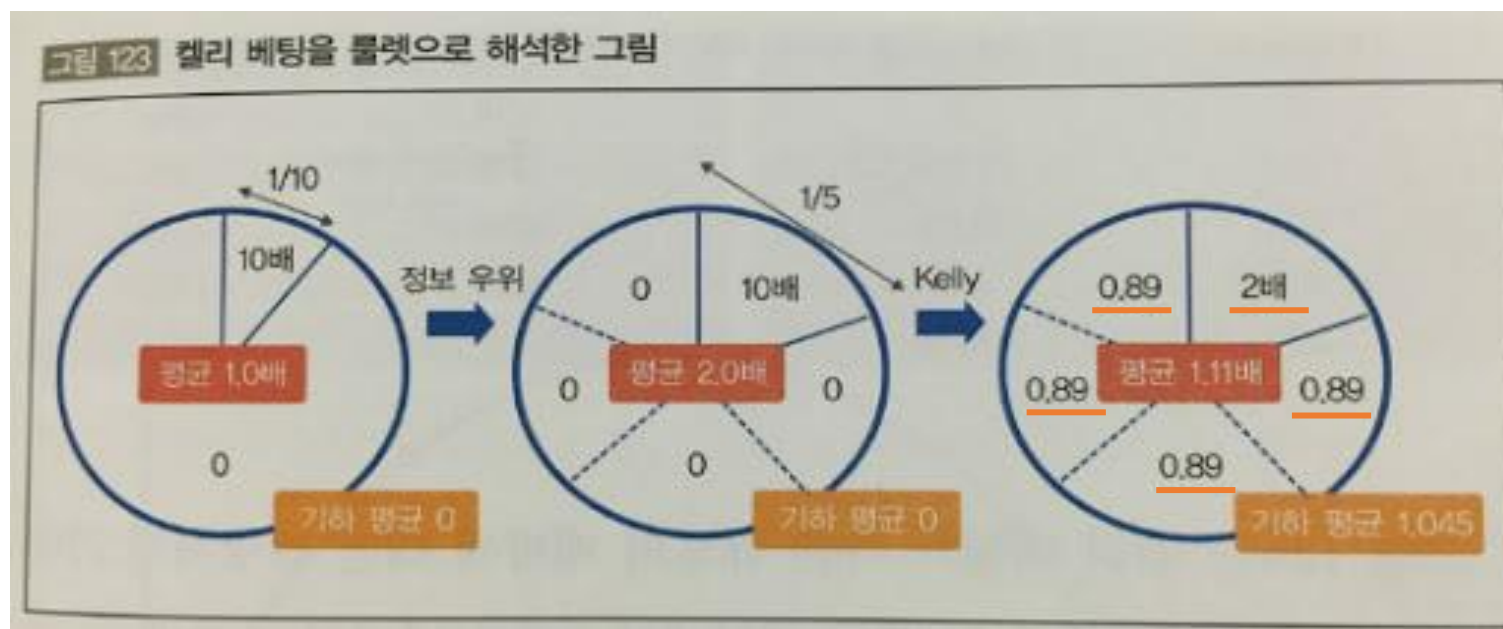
그림 123 켈리 베팅을 룰렛으로 해석한 그림

1/10

10배

평균 1.0배

0

기하 평균 0

정보 우위

1/5

0

10배

0

평균 2.0배

0

0

기하 평균 0

Kelly

0.89

2배

0.89

평균 1.11배

0.89

0.89

기하 평균 1.045